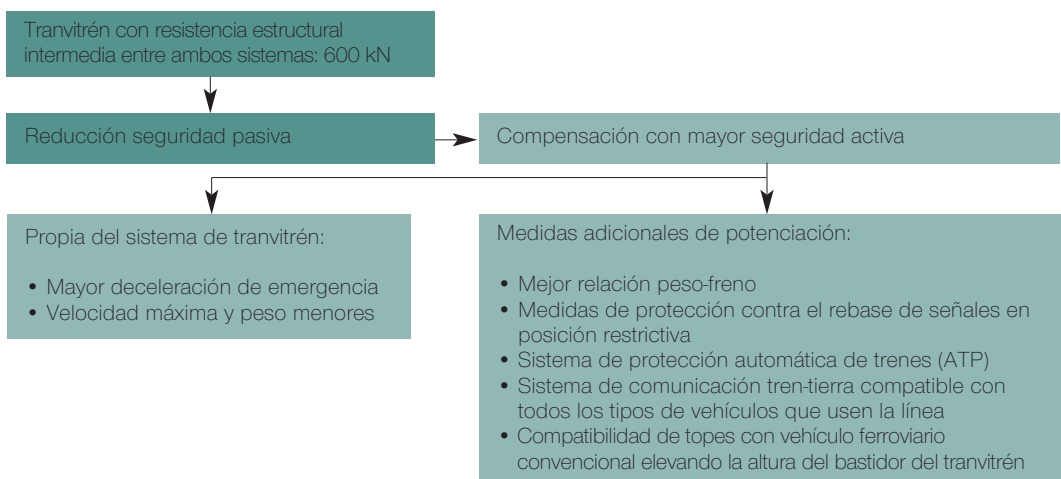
Tranvitrén con resistencia estructural intermedia entre ambos sistemas: 600 kN

Reducción seguridad pasiva

Compensación con mayor seguridad activa

Propia del sistema de tranvitrén:

• Mayor deceleración de emergencia
• Velocidad máxima y peso menores

Medidas adicionales de potenciación:

• Mejor relación peso-freno
• Medidas de protección contra el rebase de señales en posición restrictiva
• Sistema de protección automática de trenes (ATP)
• Sistema de comunicación tren-tierra compatible con todos los tipos de vehículos que usen la línea
• Compatibilidad de topes con vehículo ferroviario convencional elevando la altura del bastidor del tranvitrén